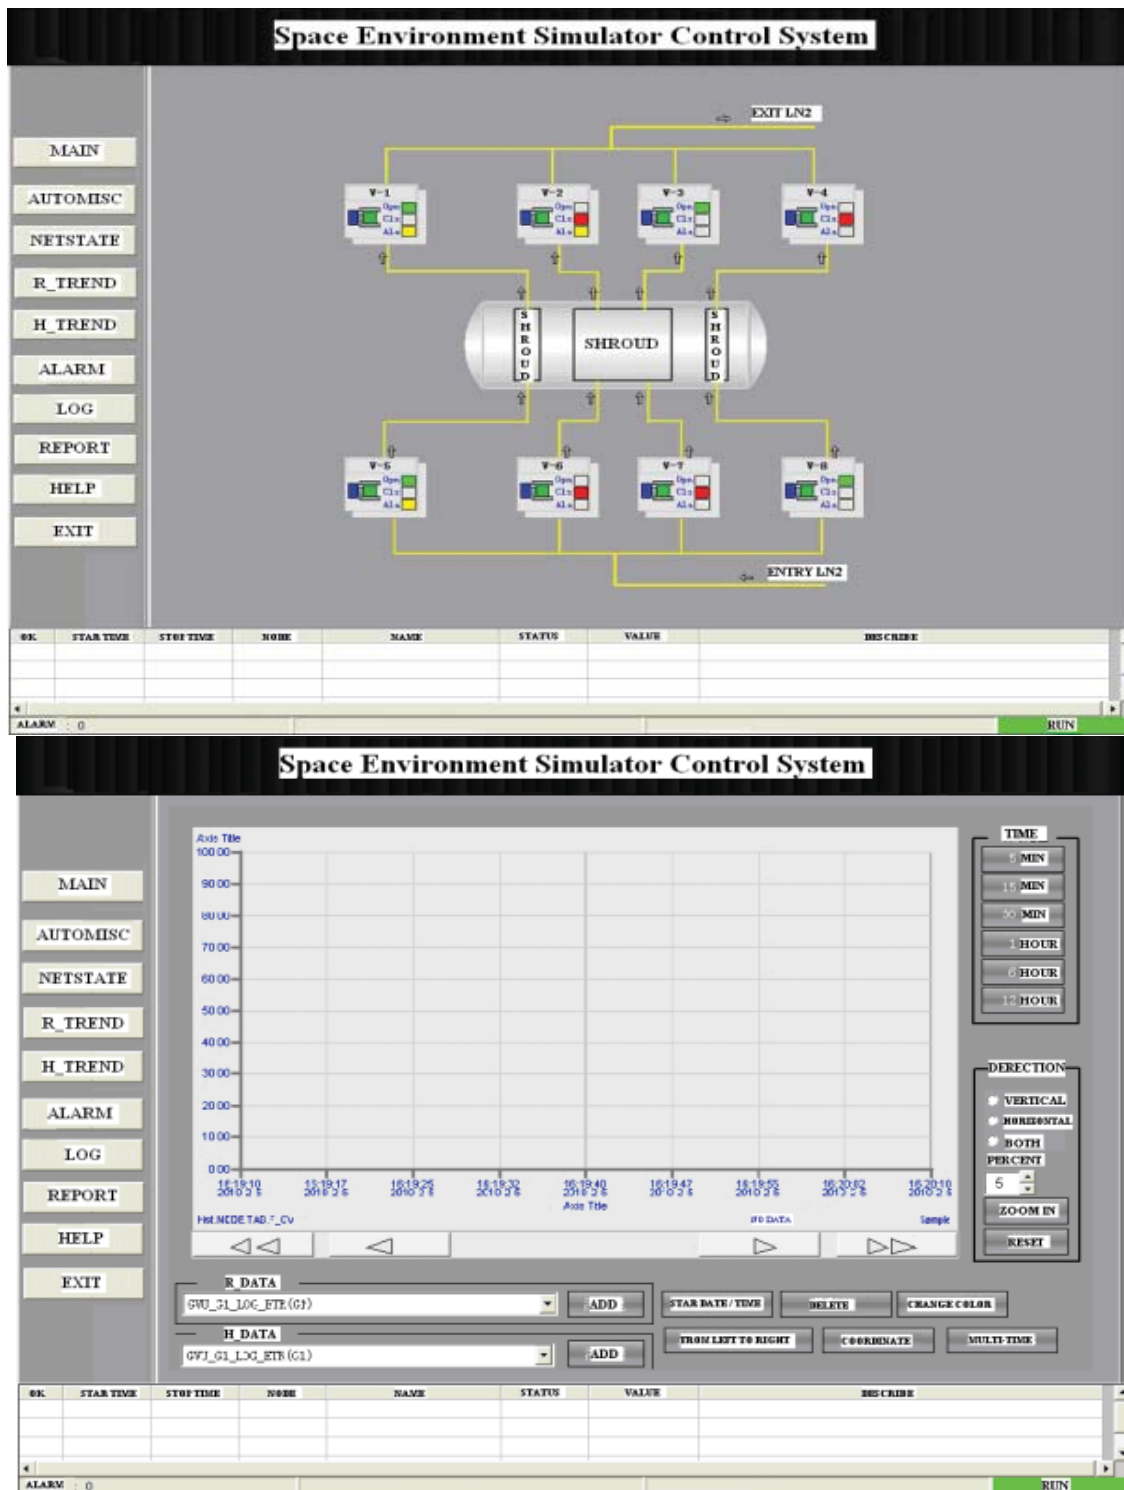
Space Environment Simulator Control System

MAIN
AUTOMISC
NETSTATE
R_TREND
H_TREND
ALARM
LOG
REPORT
HELP
EXIT

EXIT LN2

V-1
Ope
Cls
Als

V-2
Ope
Cls
Als

V-3
Ope
Cls
Als

V-4
Ope
Cls
Als

SHROUD
SHROUD
SHROUD

V-5
Ope
Cls
Als

V-6
Ope
Cls
Als

V-7
Ope
Cls
Als

V-8
Ope
Cls
Als

ENTRY LN2

| OK | STAR TIME | STOP TIME | NODE | NAME | STATUS | VALUE | DISCRIBE |
|---|---|---|---|---|---|---|---|
| | | | | | | | |

ALARM : 0
RUN

Space Environment Simulator Control System

MAIN
AUTOMISC
NETSTATE
R_TREND
H_TREND
ALARM
LOG
REPORT
HELP
EXIT

Axis Title
100.00
90.00
80.00
70.00
60.00
50.00
40.00
30.00
20.00
10.00
0.00
16:19:10 2010-2-5
16:19:17 2010-2-5
16:19:25 2010-2-5
16:19:32 2010-2-5
16:19:40 2010-2-5
16:19:47 2010-2-5
16:19:55 2010-2-5
16:20:02 2010-2-5
16:20:10 2010-2-5
Axis Title
Hist.NODE.TAG.7_CV
NO DATA
Sample

TIME
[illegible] MIN
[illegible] MIN
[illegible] MIN
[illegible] HOUR
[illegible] HOUR
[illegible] HOUR

DERECTION
VERTICAL
HORIZONTAL
BOTH
PERCENT
5
ZOOM IN
RESET

R_DATA
GVU_G1_LOG_ETR(G1)
ADD
H_DATA
GVJ_G1_LOG_ETR(G1)
ADD

STAR DATE/TIME
DELETE
CHANGE COLOR
FROM LEFT TO RIGHT
COORDINATE
MULTI-TIME

| OK | STAR TIME | STOP TIME | NODE | NAME | STATUS | VALUE | DISCRIBE |
|---|---|---|---|---|---|---|---|
| | | | | | | | |

ALARM : 0
RUN